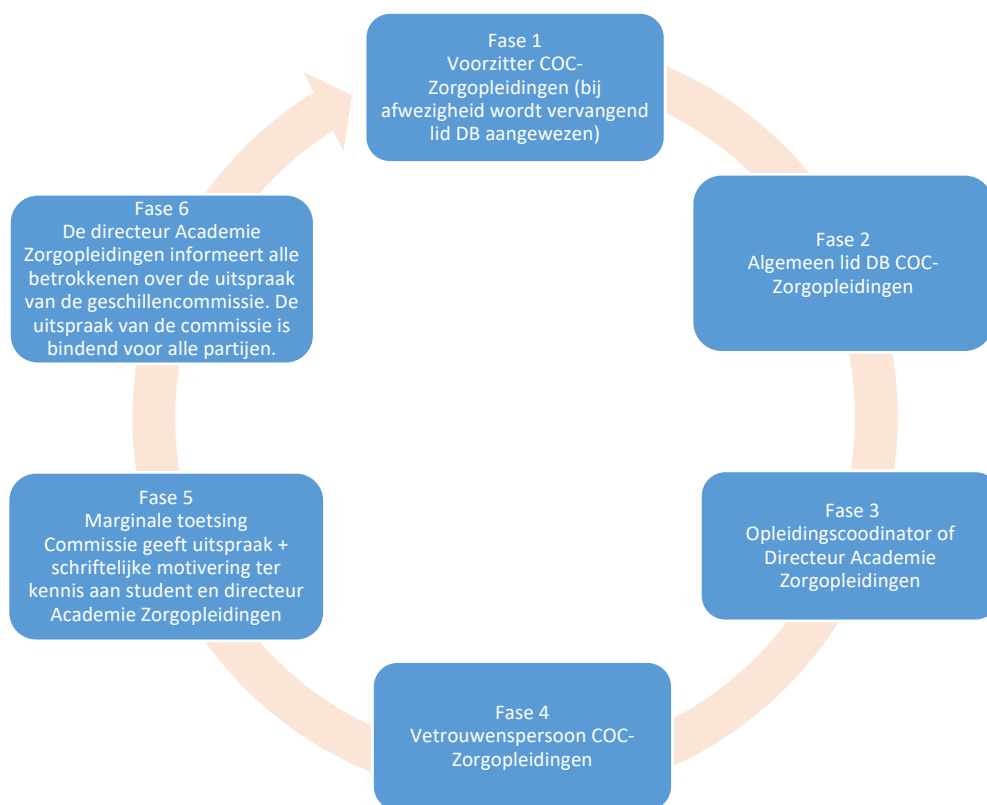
Fase 1
Voorzitter COC-Zorgopleidingen (bij afwezigheid wordt vervangend lid DB aangewezen)

Fase 2
Algemeen lid DB COC-Zorgopleidingen

Fase 3
Opleidingscoodinator of Directeur Academie Zorgopleidingen

Fase 4
Vetrouwenspersoon COC-Zorgopleidingen

Fase 5
Marginale toetsing
Commissie geeft uitspraak + schriftelijke motivering ter kennis aan student en directeur Academie Zorgopleidingen

Fase 6
De directeur Academie Zorgopleidingen informeert alle betrokkenen over de uitspraak van de geschillencommissie. De uitspraak van de commissie is bindend voor alle partijen.